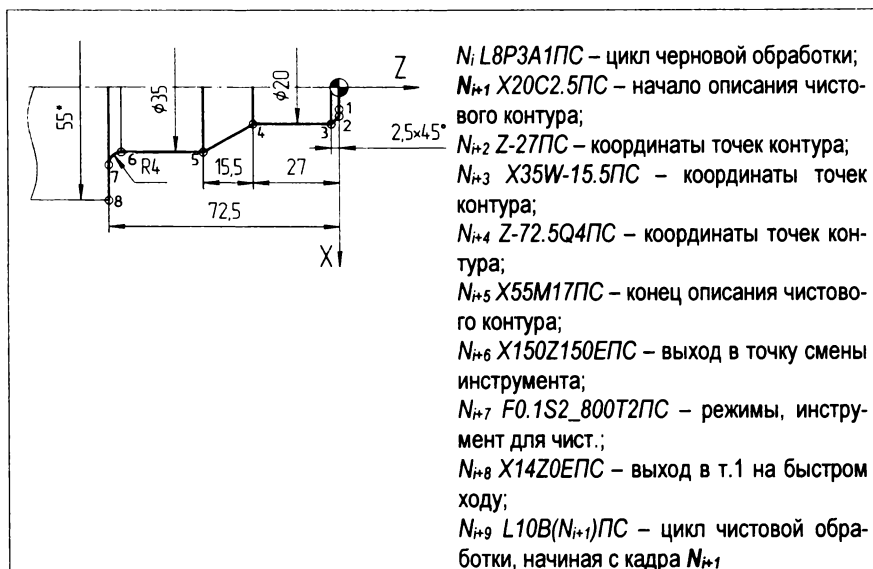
Z
ϕ20
ϕ35
55*
1
2
3
4
5
6
7
8
R4
15,5
27
72,5
2,5×45°
X

$N_i$ L8P3A1ПС – цикл черновой обработки;
$N_{i+1}$ X20C2.5ПС – начало описания чистового контура;
$N_{i+2}$ Z-27ПС – координаты точек контура;
$N_{i+3}$ X35W-15.5ПС – координаты точек контура;
$N_{i+4}$ Z-72.5Q4ПС – координаты точек контура;
$N_{i+5}$ X55M17ПС – конец описания чистового контура;
$N_{i+6}$ X150Z150ЕПС – выход в точку смены инструмента;
$N_{i+7}$ F0.1S2_800T2ПС – режимы, инструмент для чист.;
$N_{i+8}$ X14Z0ЕПС – выход в т.1 на быстром ходу;
$N_{i+9}$ L10B($N_{i+1}$)ПС – цикл чистовой обработки, начиная с кадра $N_{i+1}$